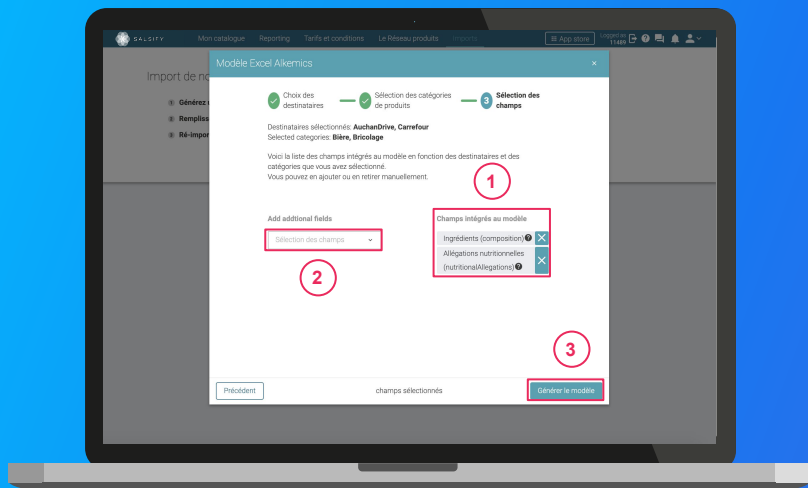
SALSIFY Mon catalogue Reporting Tarifs et conditions Le Réseau produits Imports

App store Logged as 11489

Import de no

1 Générez

2 Rempliss

3 Ré-impor

Modèle Excel Alkemics ×

Choix des destinataires

Sélection des catégories de produits

3 Sélection des champs

Destinataires sélectionnés: AuchanDrive, Carrefour
Selected categories: Bière, Bricolage

Voici la liste des champs intégrés au modèle en fonction des destinataires et des catégories que vous avez sélectionné.
Vous pouvez en ajouter ou en retirer manuellement.

1

Add additional fields

Sélection des champs

2

Champs intégrés au modèle

Ingrédients (composition)

Allégations nutritionnelles (nutritionalAllegations)

3

Précédent

champs sélectionnés

Générer le modèle